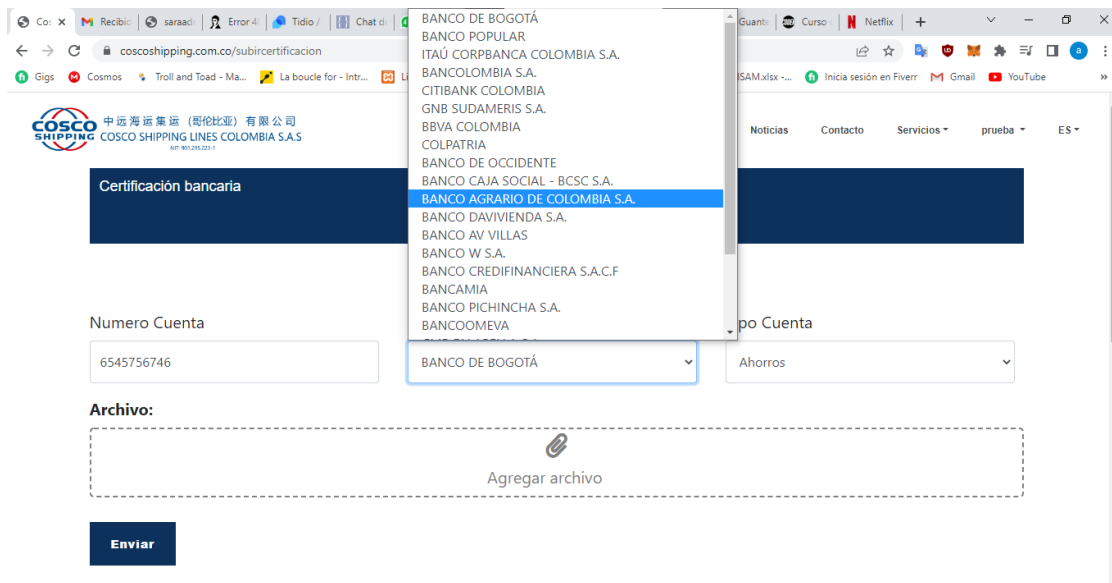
Co: × Recibic saraad Error 4 Tidio / Chat d Guante Curso Netflix +

coscoshipping.com.co/subircertificacion

Gigs Cosmos Troll and Toad - Ma... La boucle for - Intr... Li SAM.xlsx -... Inicia sesión en Fiverr Gmail YouTube

COSCO SHIPPING 中远海运集运（哥伦比亚）有限公司 COSCO SHIPPING LINES COLOMBIA S.A.S NIT: 901.255.223-1

Noticias Contacto Servicios prueba ES

Certificación bancaria

BANCO DE BOGOTÁ
BANCO POPULAR
ITAÚ CORPBANCA COLOMBIA S.A.
BANCOLOMBIA S.A.
CITIBANK COLOMBIA
GNB SUDAMERIS S.A.
BBVA COLOMBIA
COLPATRIA
BANCO DE OCCIDENTE
BANCO CAJA SOCIAL - BCSC S.A.
BANCO AGRARIO DE COLOMBIA S.A.
BANCO DAVIVIENDA S.A.
BANCO AV VILLAS
BANCO W S.A.
BANCO CREDIFINANCIERA S.A.C.F
BANCAMIA
BANCO PICHINCHA S.A.
BANCOOMEVA
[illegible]

Numero Cuenta

6545756746

BANCO DE BOGOTÁ

po Cuenta

Ahorros

Archivo:

Agregar archivo

Enviar